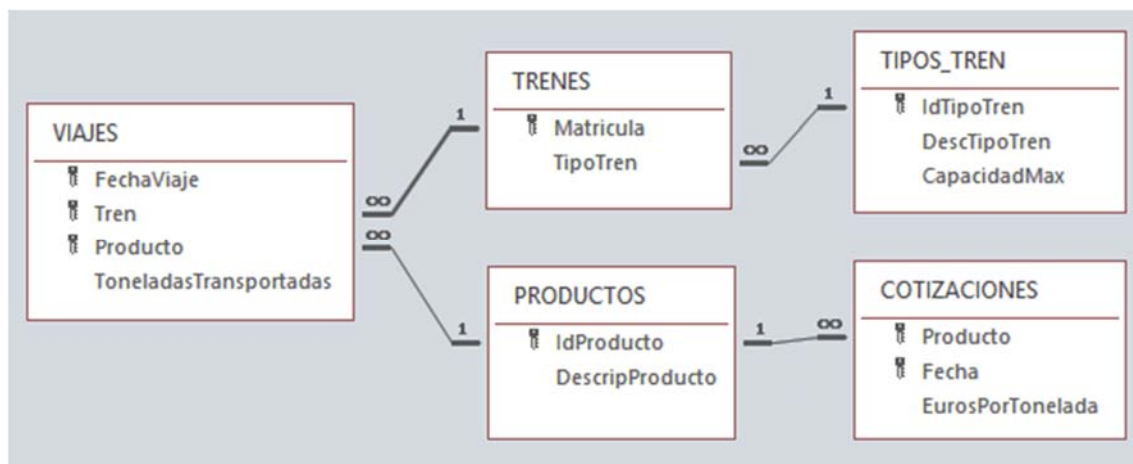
VIAJES
FechaViaje
Tren
Producto
ToneladasTransportadas

TRENES
Matricula
TipoTren

TIPOS_TREN
IdTipoTren
DescTipoTren
CapacidadMax

PRODUCTOS
IdProducto
DescripProducto

COTIZACIONES
Producto
Fecha
EurosPorTonelada

1
∞
1
∞
1
∞
1
∞